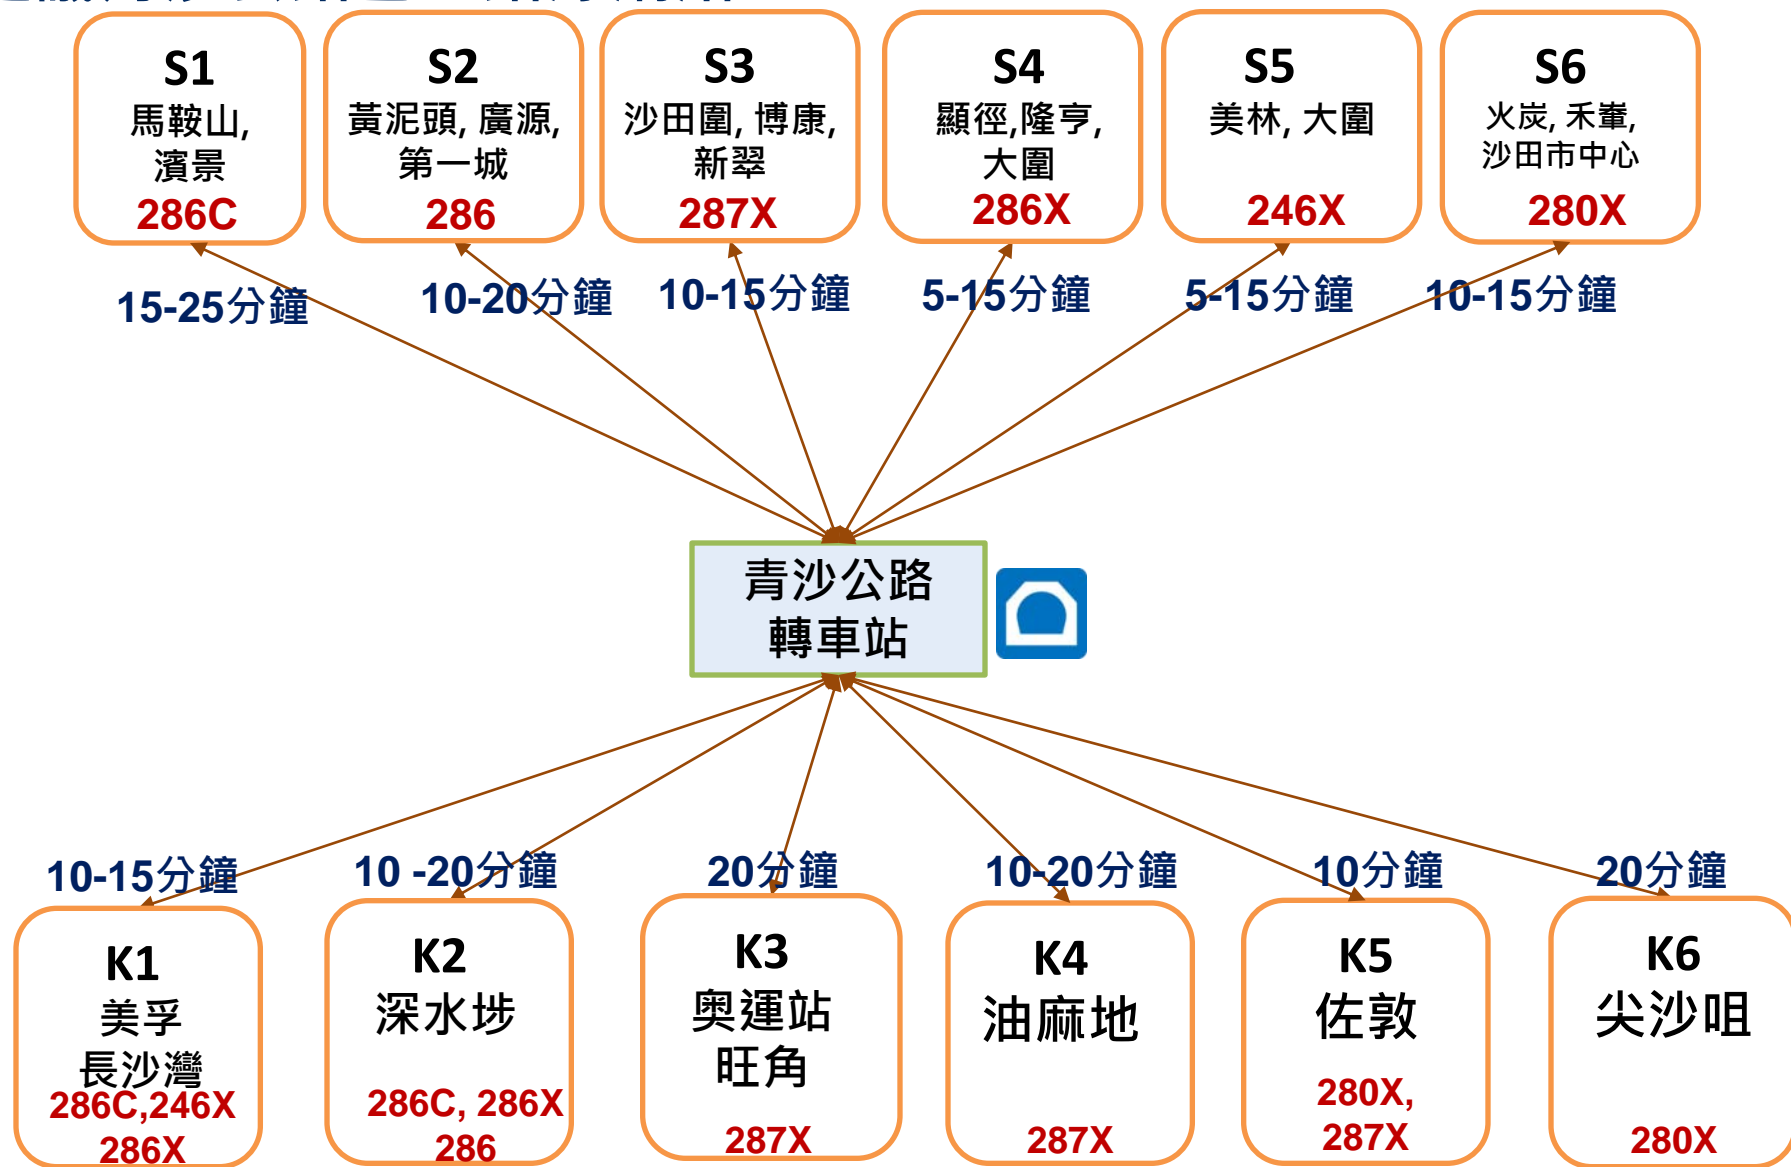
S1
馬鞍山,
濱景
286C

S2
黃泥頭, 廣源,
第一城
286

S3
沙田圍, 博康,
新翠
287X

S4
顯徑,隆亨,
大圍
286X

S5
美林, 大圍
246X

S6
火炭, 禾輋,
沙田市中心
280X

15-25分鐘
10-20分鐘
10-15分鐘
5-15分鐘
5-15分鐘
10-15分鐘

青沙公路
轉車站

10-15分鐘
10 -20分鐘
20分鐘
10-20分鐘
10分鐘
20分鐘

K1
美孚
長沙灣
286C,246X
286X

K2
深水埗
286C, 286X
286

K3
奧運站
旺角
287X

K4
油麻地
287X

K5
佐敦
280X,
287X

K6
尖沙咀
280X